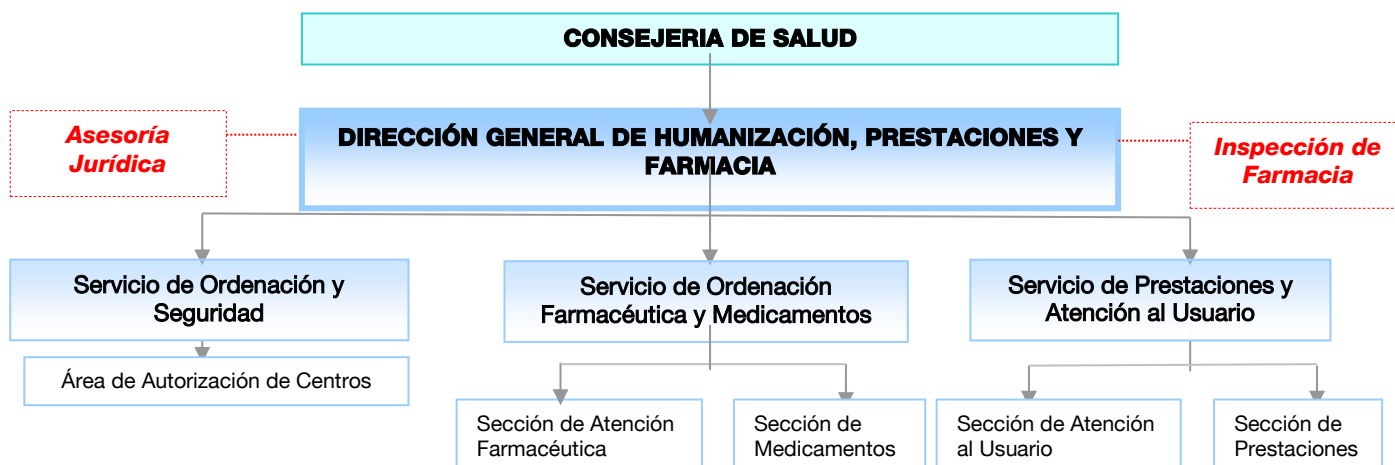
CONSEJERIA DE SALUD

Asesoría Jurídica

DIRECCIÓN GENERAL DE HUMANIZACIÓN, PRESTACIONES Y FARMACIA

Inspección de Farmacia

Servicio de Ordenación y Seguridad

Área de Autorización de Centros

Servicio de Ordenación Farmacéutica y Medicamentos

Sección de Atención Farmacéutica

Sección de Medicamentos

Servicio de Prestaciones y Atención al Usuario

Sección de Atención al Usuario

Sección de Prestaciones